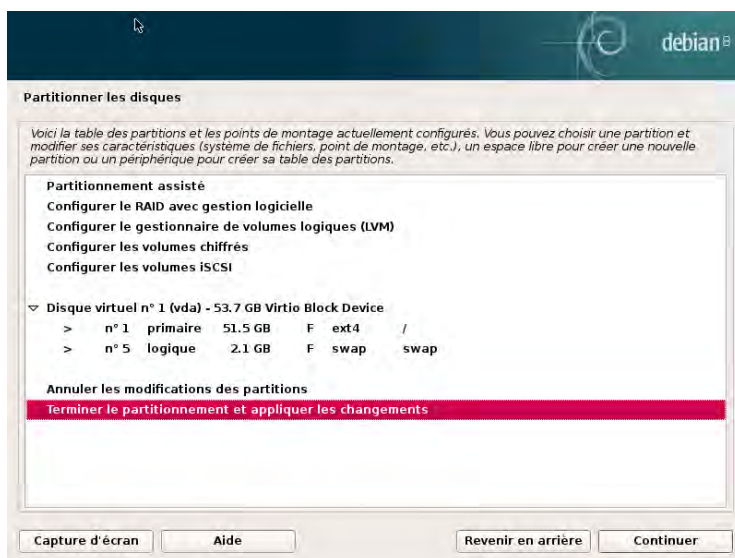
debian 8

Partitionner les disques

Voici la table des partitions et les points de montage actuellement configurés. Vous pouvez choisir une partition et modifier ses caractéristiques (système de fichiers, point de montage, etc.), un espace libre pour créer une nouvelle partition ou un périphérique pour créer sa table des partitions.

Partitionnement assisté
Configurer le RAID avec gestion logicielle
Configurer le gestionnaire de volumes logiques (LVM)
Configurer les volumes chiffrés
Configurer les volumes iSCSI

Disque virtuel n° 1 (vda) - 53.7 GB Virtio Block Device
> n° 1 primaire 51.5 GB F ext4 /
> n° 5 logique 2.1 GB F swap swap

Annuler les modifications des partitions
Terminer le partitionnement et appliquer les changements

Capture d'écran | Aide | Revenir en arrière | Continuer